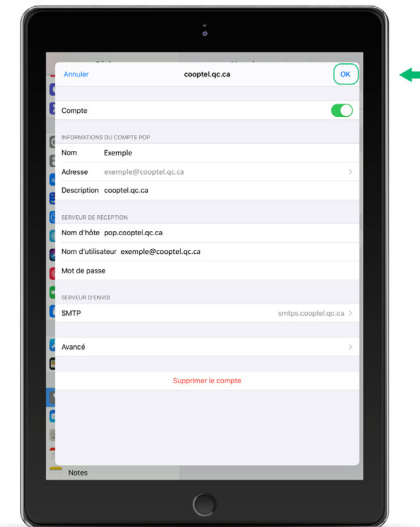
Annuler cooptel.qc.ca OK

Compte

INFORMATIONS DU COMPTE POP

Nom Exemple

Adresse exemple@cooptel.qc.ca

Description cooptel.qc.ca

SERVEUR DE RÉCEPTION

Nom d'hôte pop.cooptel.qc.ca

Nom d'utilisateur exemple@cooptel.qc.ca

Mot de passe

SERVEUR D'ENVOI

SMTP smtps.cooptel.qc.ca

Avancé

Supprimer le compte

Notes